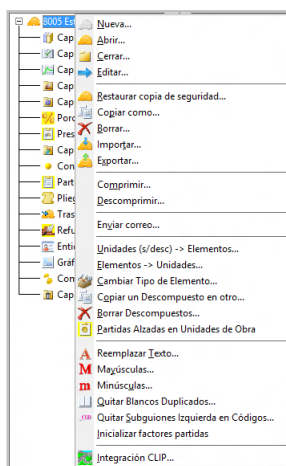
8005 Est
Cap
Cap
Cap
Cap
Cap
Porc
Pres
Cap
Con
Part
Plieg
Tras
Refu
Enti
Gráf
Con
Cap

Nuevo...
Abrir...
Cerrar...
Editar...
Restaurar copia de seguridad...
Copiar como...
Borrar...
Importar...
Exportar...
Comprimir...
Descomprimir...
Enviar correo...
Unidades (s/desc) -> Elementos...
Elementos -> Unidades...
Cambiar Tipo de Elemento...
Copiar un Descompuesto en otro...
Borrar Descompuestos...
Partidas Alzadas en Unidades de Obra
Reemplazar Texto...
Mayúsculas...
Minúsculas...
Quitar Blancos Duplicados...
Quitar Subguiones Izquierda en Códigos...
Inicializar factores partidas
Integración CLIP...